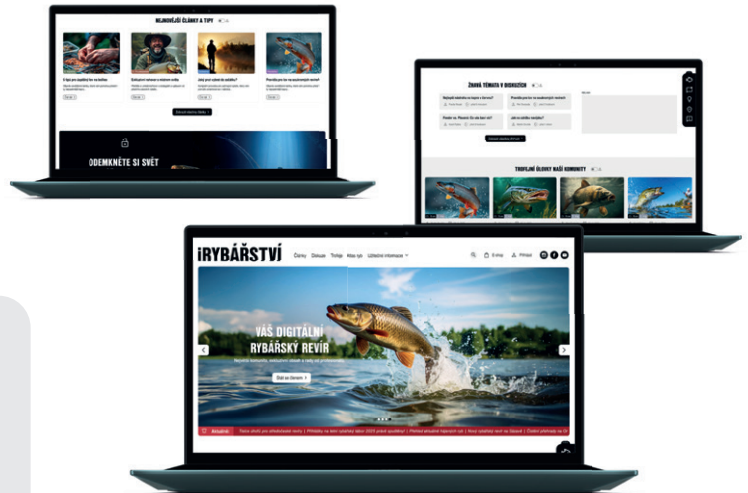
NEJNOVĚJŠÍ ČLÁNKY & TIPY

Číst dál

Zobrazit všechny články

ODEMKNĚTE SI SVĚT

ŽHAVÁ TÉMATA V DISKUZÍCH

Nejlepší nástraha na kapra v červnu?

Pravidla povolení na soukromých revírech

Feeder vs. Plavaná: Co vás baví víc?

Jaký je váš nejlepší úlovek?

TROFEJNÍ ÚLOVKY NAŠÍ KOMUNITY

iRYBÁŘSTVÍ

Články Diskuze Trofeje Atlas ryb Užitečné informace

E-shop Přihlásit

VÁŠ DIGITÁLNÍ RYBÁŘSKÝ REVÍR

Objevit revíry

Aktuálně